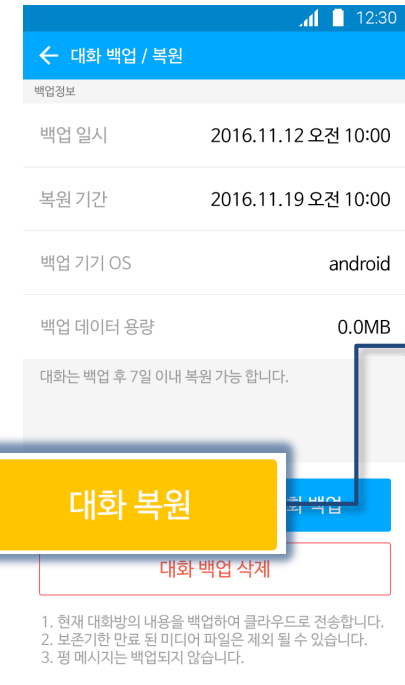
12:30

← 대화 백업 / 복원

백업정보

백업 일시 2016.11.12 오전 10:00

복원 기간 2016.11.19 오전 10:00

백업 기기 OS android

백업 데이터 용량 0.0MB

대화는 백업 후 7일 이내 복원 가능 합니다.

대화 복원

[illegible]화 백업

대화 백업 삭제

1. 현재 대화방의 내용을 백업하여 클라우드로 전송합니다.
2. 보존기한 만료 된 미디어 파일은 제외 될 수 있습니다.
3. 펑 메시지는 백업되지 않습니다.